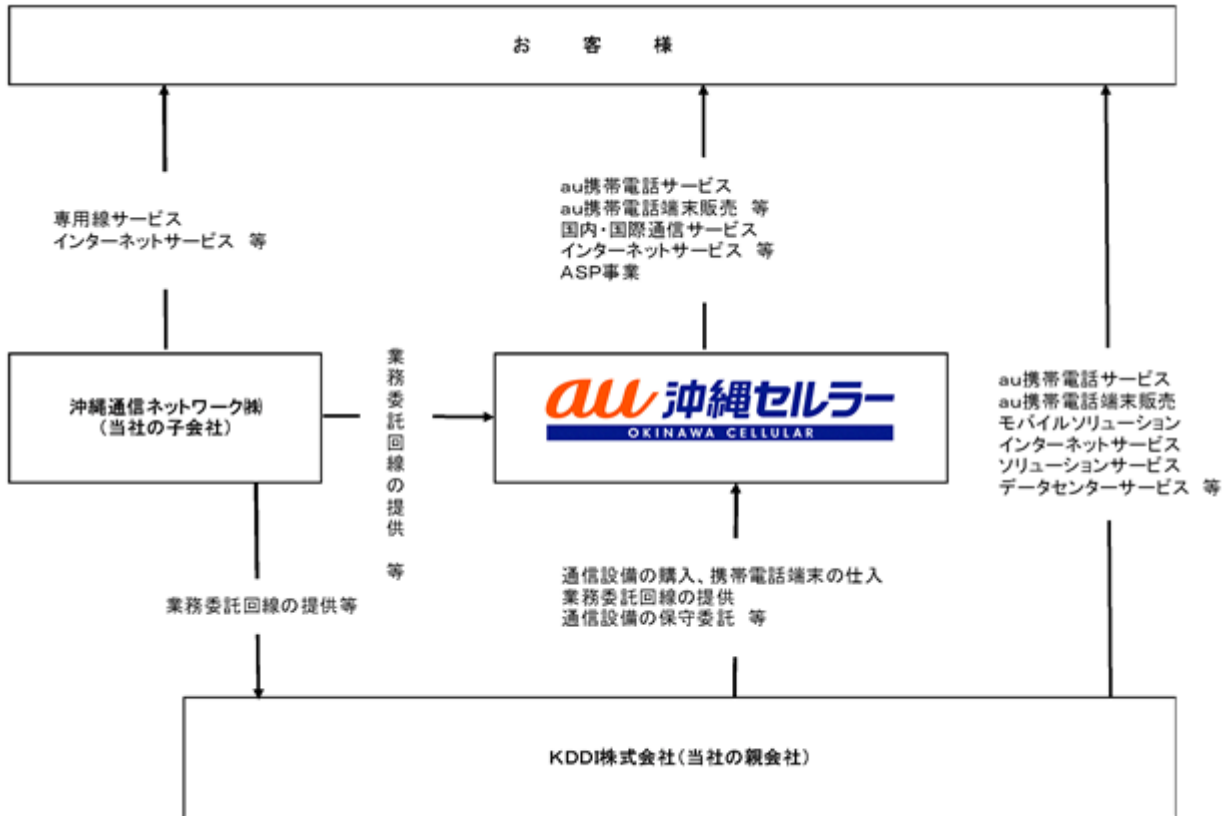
お　客　様

専用線サービス
インターネットサービス　等

au携帯電話サービス
au携帯電話端末販売　等
国内・国際通信サービス
インターネットサービス　等
ASP事業

沖縄通信ネットワーク㈱
（当社の子会社）

業務委託回線の提供　等

au 沖縄セルラー
OKINAWA CELLULAR

au携帯電話サービス
au携帯電話端末販売
モバイルソリューション
インターネットサービス
ソリューションサービス
データセンターサービス　等

業務委託回線の提供等

通信設備の購入、携帯電話端末の仕入
業務委託回線の提供
通信設備の保守委託　等

KDDI株式会社（当社の親会社）